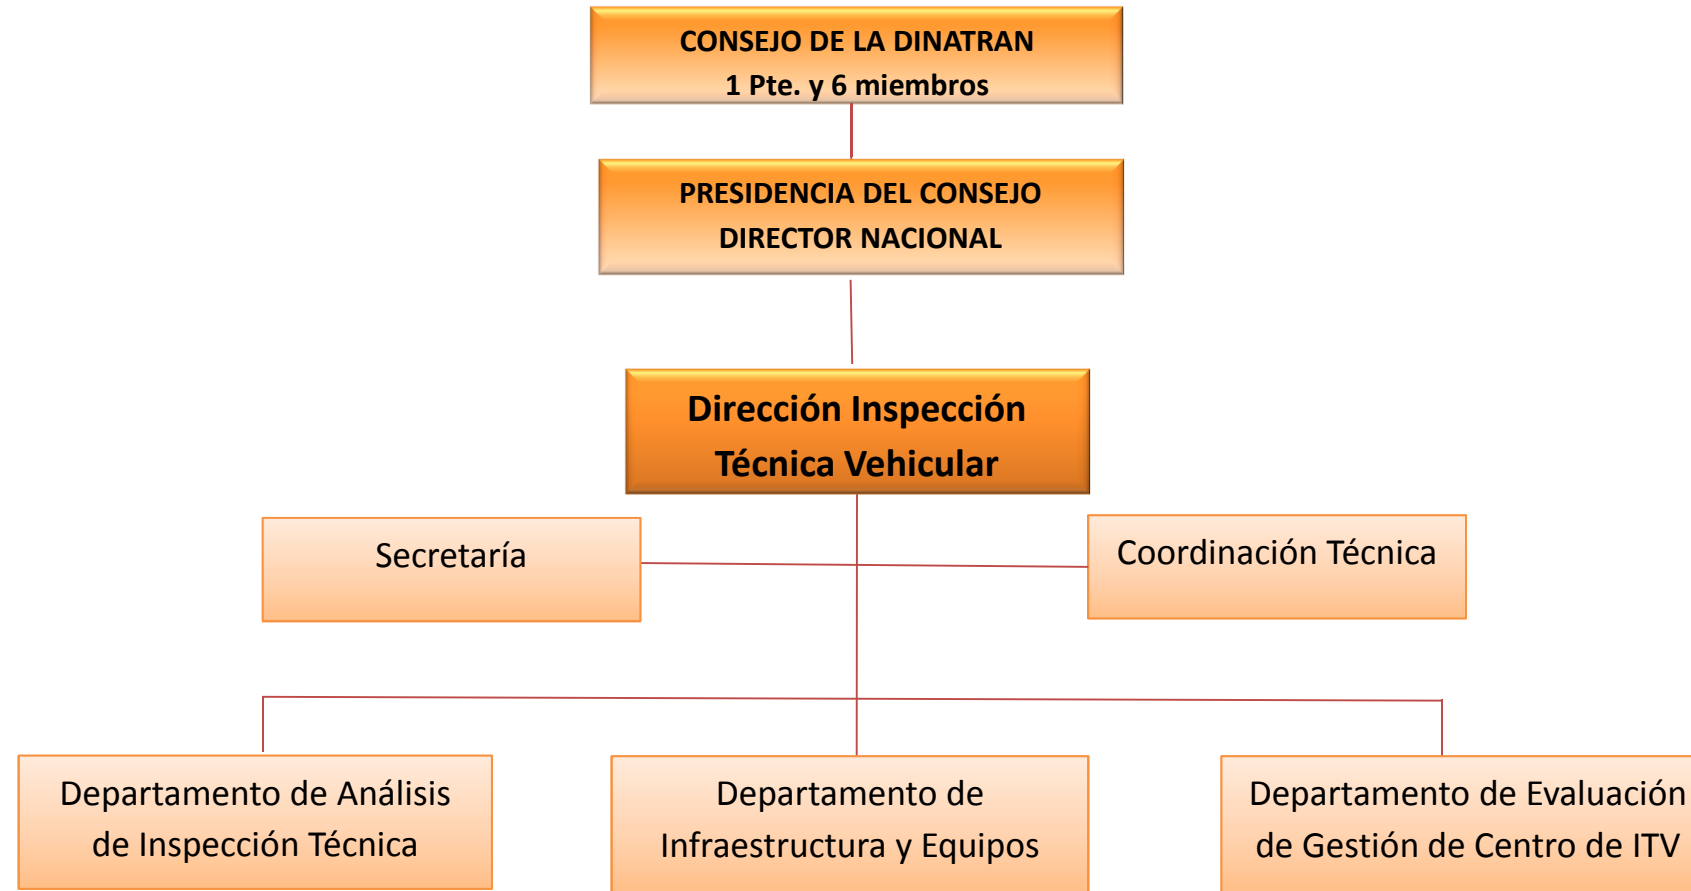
CONSEJO DE LA DINATRAN
1 Pte. y 6 miembros

PRESIDENCIA DEL CONSEJO
DIRECTOR NACIONAL

Dirección Inspección Técnica Vehicular

Secretaría

Coordinación Técnica

Departamento de Análisis de Inspección Técnica

Departamento de Infraestructura y Equipos

Departamento de Evaluación de Gestión de Centro de ITV